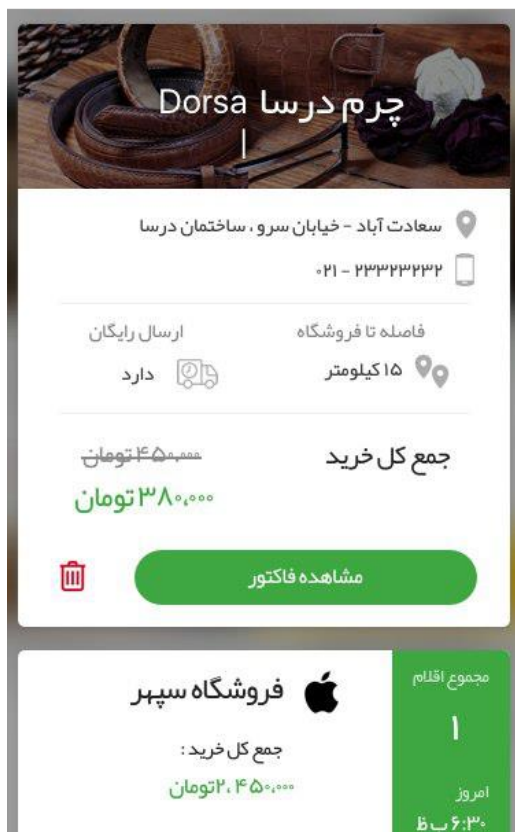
چرم درسا Dorsa
|

سعادت آباد - خیابان سرو، ساختمان درسا

۰۲۱ - ۲۲۳۲۲۳۲۲

فاصله تا فروشگاه
۱۵ کیلومتر

ارسال رایگان
دارد

جمع کل خرید
۴۵۰،۰۰۰ تومان
۳۸۰،۰۰۰ تومان

مشاهده فاکتور

فروشگاه سپهر
جمع کل خرید :
۲،۴۵۰،۰۰۰ تومان

مجموع اقلام
۱
امروز
۶:۳۰ ب ظ